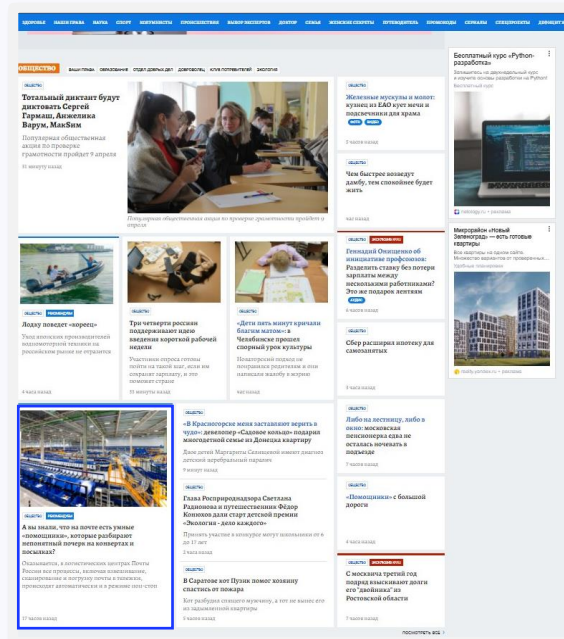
ЗДОРОВЬЕ НАШИ ПРАВА НАУКА СПОРТ ЖИВОТНЫЕ ПРОИСШЕСТВИЯ ВЫБОР ЭКСПЕРТОВ ДОКТОР СЕМЬЯ ЖЕНСКИЕ СЕКРЕТЫ ПУТЕВОДИТЕЛЬ ПРОМОКОДЫ СЕРИАЛЫ СПЕЦПРОЕКТЫ ДОМАШНИЕ

ОБЩЕСТВО НАШИ ПРАВА ОБРАЗОВАНИЕ ОТДЕЛ ДОБРЫХ ДЕЛ ДОБРОВОЛЕЦ КЛУБ ПОТРЕБИТЕЛЕЙ ЭКОЛОГИЯ

ОБЩЕСТВО
Тотальный диктант будут диктовать Сергей Гармаш, Анжелика Варум, МакSим
Популярная общественная акция по проверке грамотности пройдет 9 апреля
11 минут назад

Популярная общественная акция по проверке грамотности пройдет 9 апреля

ОБЩЕСТВО
Железные мускулы и мозг: кузнец из ЕАО кует мечи и подсвечники для храма
3 часа назад

ОБЩЕСТВО
Чем быстрее возведут дамбу, тем спокойнее будет жить
час назад

Бесплатный курс «Python-разработка»
Бесплатный курс «Python-разработка»
Бесплатный курс

Микрорайон «Новый Зеленоград» — есть готовые квартиры
Квартиры на одном сайте. Министерство проверенных
Удобные планировки

ОБЩЕСТВО
Лодку поведет «кореец»
Умел аннотировать производителей водомоторной техники на российском рынке не отразится
4 часа назад

ОБЩЕСТВО
Три четверти россиян поддержали идею введения короткой рабочей недели
Участники опроса готовы пойти на такой шаг, если им сохранят зарплату, и это помогает страна
4 часа назад

ОБЩЕСТВО
«Дети пять минут кричали благим матом»: в Новосибирске прошел спорный урок культуры
Некоторые родители недовольны такими методами проведения урока
4 часа назад

ОБЩЕСТВО ЭКСКЛЮЗИВ КП
Геннадий Онищенко об инициативе профсоюзов: Разделить ставку без потери зарплаты между несколькими работниками? Это не подарок лентяям
4 часа назад

ОБЩЕСТВО
Сбер расширил ипотеку для самозанятых
9 часов назад

ОБЩЕСТВО
А вы знали, что на почте есть умные «помощники», которые разбирают непонятный почерк на конвертах и посылках?
Оказывается, в логистических центрах Почты России все процессы, включая взвешивание, сканирование и погрузку почты в тележки, происходят автоматически и в режиме нон-стоп
17 часов назад

ОБЩЕСТВО
«В Красногорске меня заставляют верить в чудо»: девелопер «Садовое кольцо» подарил многодетной семье из Донецка квартиру
9 минут назад

ОБЩЕСТВО
Глава Росприроднадзора Светлана Радионова и путешественник Фёдор Конюхов дали старт детской премии «Экология - дело каждого»
15 часов назад

ОБЩЕСТВО
В Саратове кот Пузик помог хозяину спастись от пожара
18 часов назад

ОБЩЕСТВО
Либо на лестницу, либо в окно: московская пенсионерка едва не осталась ночевать в подъезде
7 часов назад

ОБЩЕСТВО
«Помощники» с большой дороги
18 часов назад

ОБЩЕСТВО ЭКСКЛЮЗИВ КП
С москвича третий год подряд взыскивают долги его "двойника" из Ростовской области
17 часов назад

ПОСМОТРЕТЬ ВСЕ